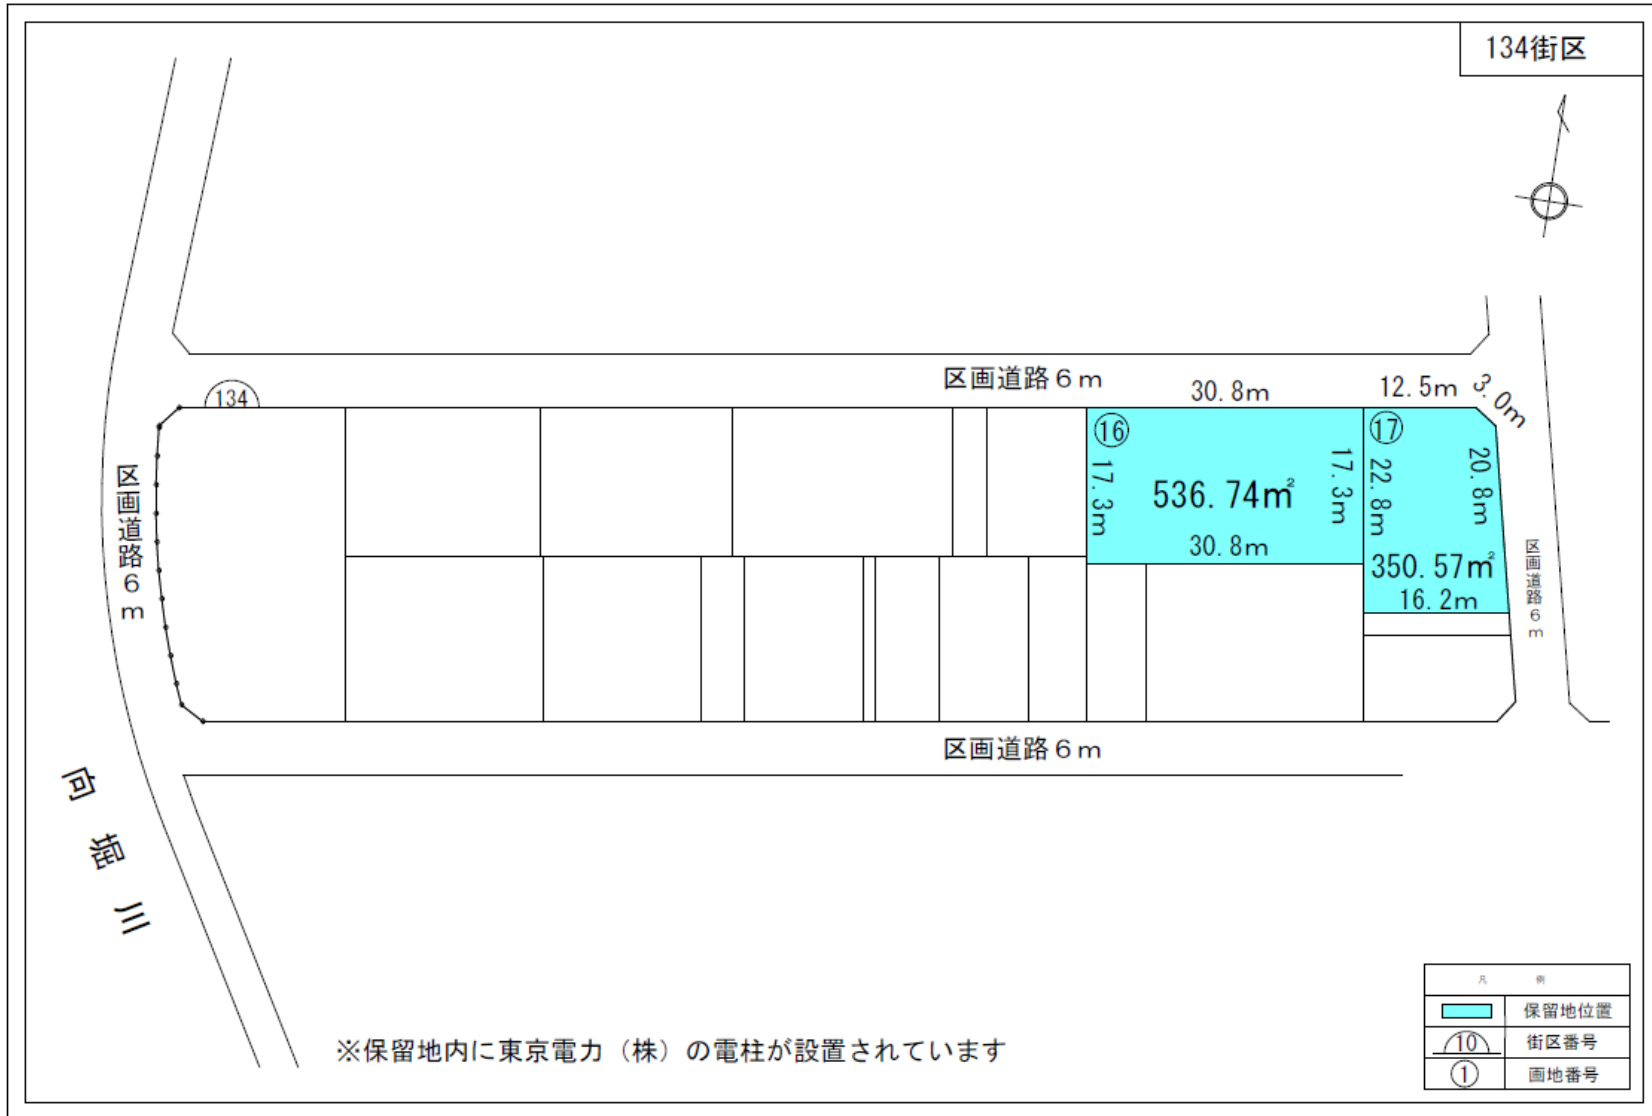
134街区

区画道路６ｍ

30.8m

12.5m

3.0m

134

⑯

17.3m

536.74㎡

17.3m

30.8m

⑰

22.8m

20.8m

350.57㎡

16.2m

区画道路６ｍ

区画道路６ｍ

区画道路６ｍ

向堀川

※保留地内に東京電力（株）の電柱が設置されています

| 凡　例 | |
|---|---|
| | 保留地位置 |
| 10 | 街区番号 |
| ① | 画地番号 |